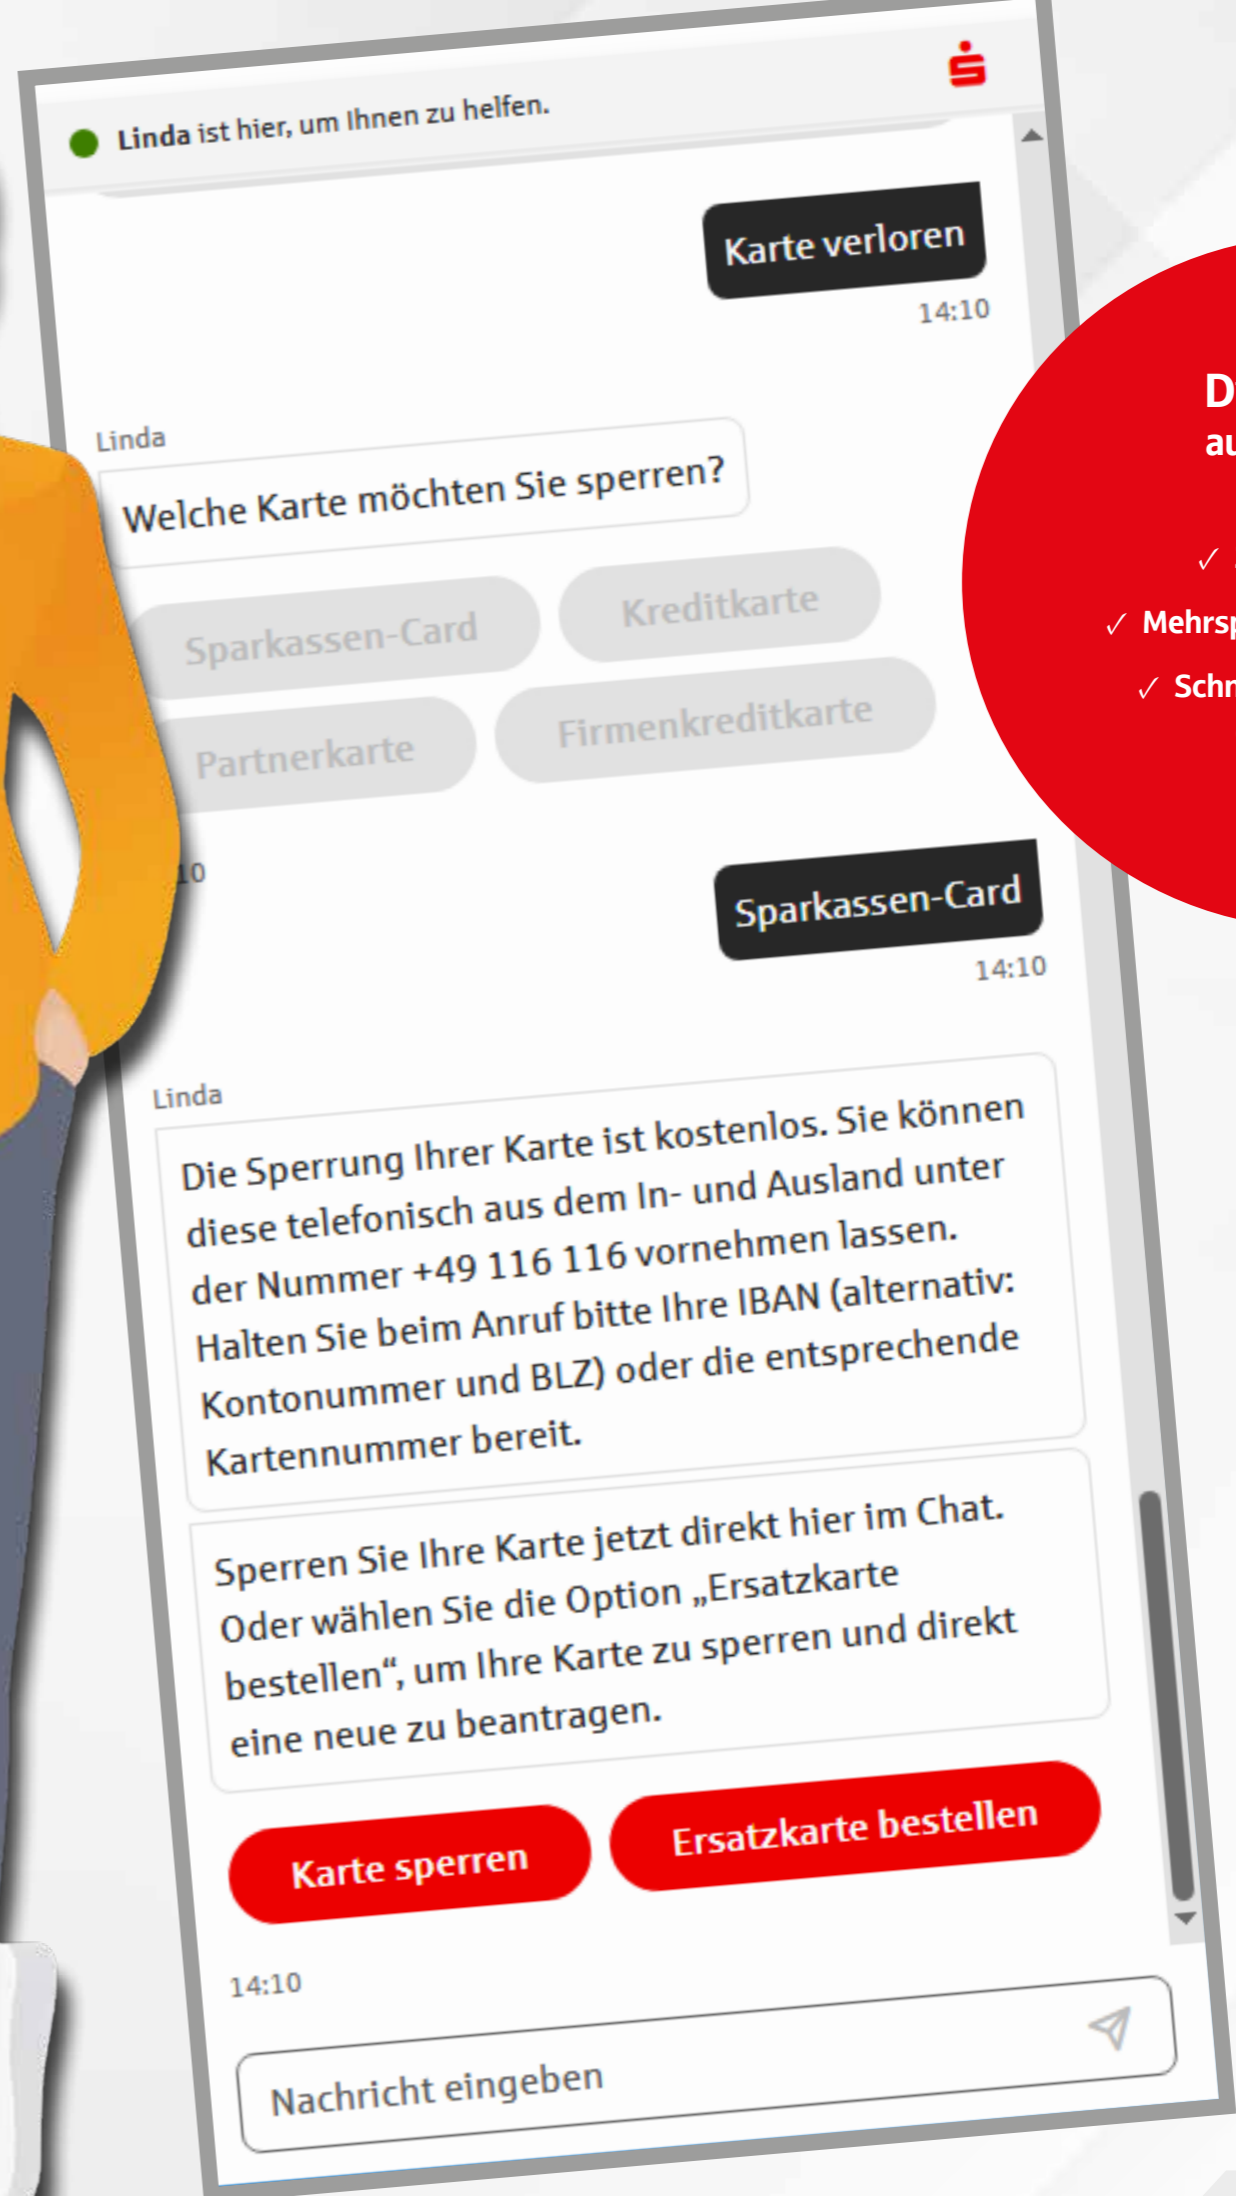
Linda ist hier, um Ihnen zu helfen.

Karte verloren
14:10

Linda
Welche Karte möchten Sie sperren?

Sparkassen-Card
Kreditkarte
Partnerkarte
Firmenkreditkarte

10

Sparkassen-Card
14:10

Linda
Die Sperrung Ihrer Karte ist kostenlos. Sie können diese telefonisch aus dem In- und Ausland unter der Nummer +49 116 116 vornehmen lassen. Halten Sie beim Anruf bitte Ihre IBAN (alternativ: Kontonummer und BLZ) oder die entsprechende Kartennummer bereit.

Sperren Sie Ihre Karte jetzt direkt hier im Chat. Oder wählen Sie die Option „Ersatzkarte bestellen“, um Ihre Karte zu sperren und direkt eine neue zu beantragen.

Karte sperren
Ersatzkarte bestellen

14:10

Nachricht eingeben

D
au
✓ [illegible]
✓ Mehrsp
✓ Schn